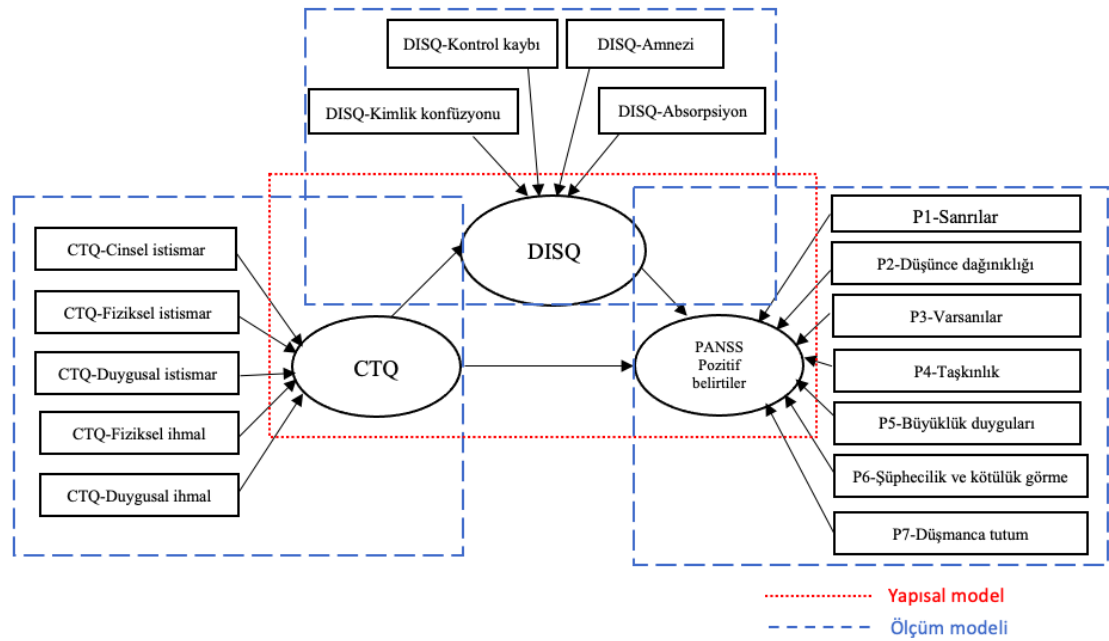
DISQ-Kontrol kaybı

DISQ-Amnezi

DISQ-Kimlik konfüzyonu

DISQ-Absorpsiyon

DISQ

CTQ-Cinsel istismar

CTQ-Fiziksel istismar

CTQ-Duygusal istismar

CTQ-Fiziksel ihmal

CTQ-Duygusal ihmal

CTQ

PANSS Pozitif belirtiler

P1-Sanrılar

P2-Düşünce dağınıklığı

P3-Varsanılar

P4-Taşkınlık

P5-Büyüklük duyguları

P6-Şüphecilik ve kötülük görme

P7-Düşmanca tutum

Yapısal model

Ölçüm modeli